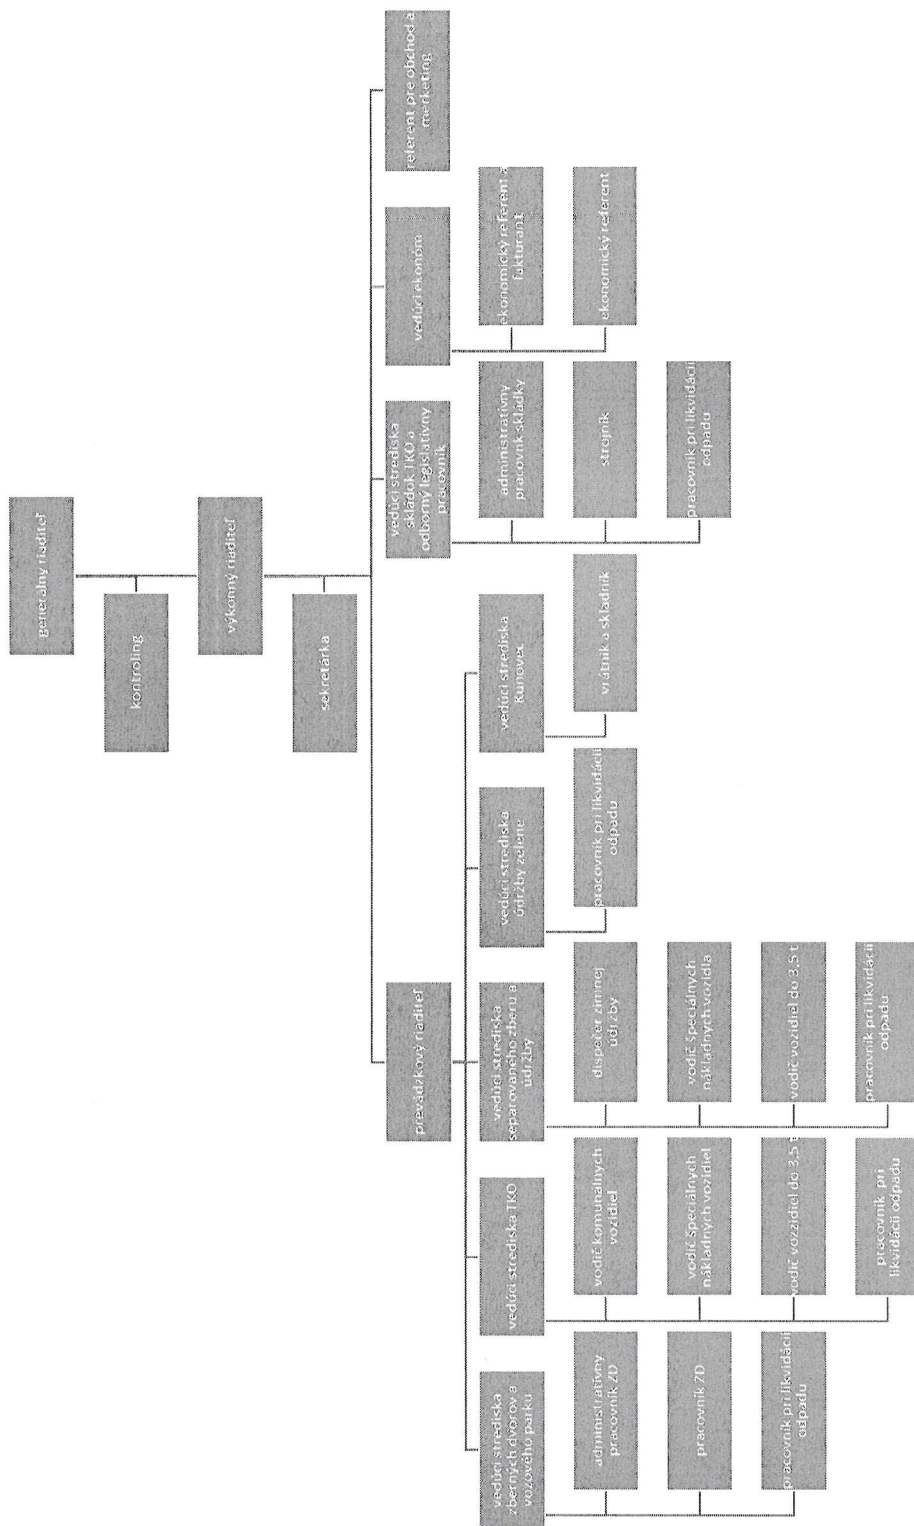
generálny riaditeľ

kontroling

výkonný riaditeľ

sekretárka

referent pre obchod a marketing

vedúci ekonóm

ekonomický referent a fakturant

ekonomický referent

vedúci strediska skládok TKO a odborný legislatívny pracovník

administratívny pracovník skládky

strojník

pracovník pri likvidácii odpadu

prevádzkový riaditeľ

vedúci strediska Kunovce

vrátnik a skladník

vedúci strediska údržby zelene

pracovník pri likvidácii odpadu

vedúci strediska separovaného zberu a údržby

dispečer zimnej údržby

vodič špeciálnych nákladných vozidla

vodič vozidiel do 3,5 t

pracovník pri likvidácii odpadu

vedúci strediska TKO

vodič komunálnych vozidiel

vodič špeciálnych nákladných vozidiel

vodič vozidiel do 3,5 t

pracovník pri likvidácii odpadu

vedúci strediska zberných dvorov a vozového parku

administratívny pracovník ZD

pracovník ZD

pracovník pri likvidácii odpadu